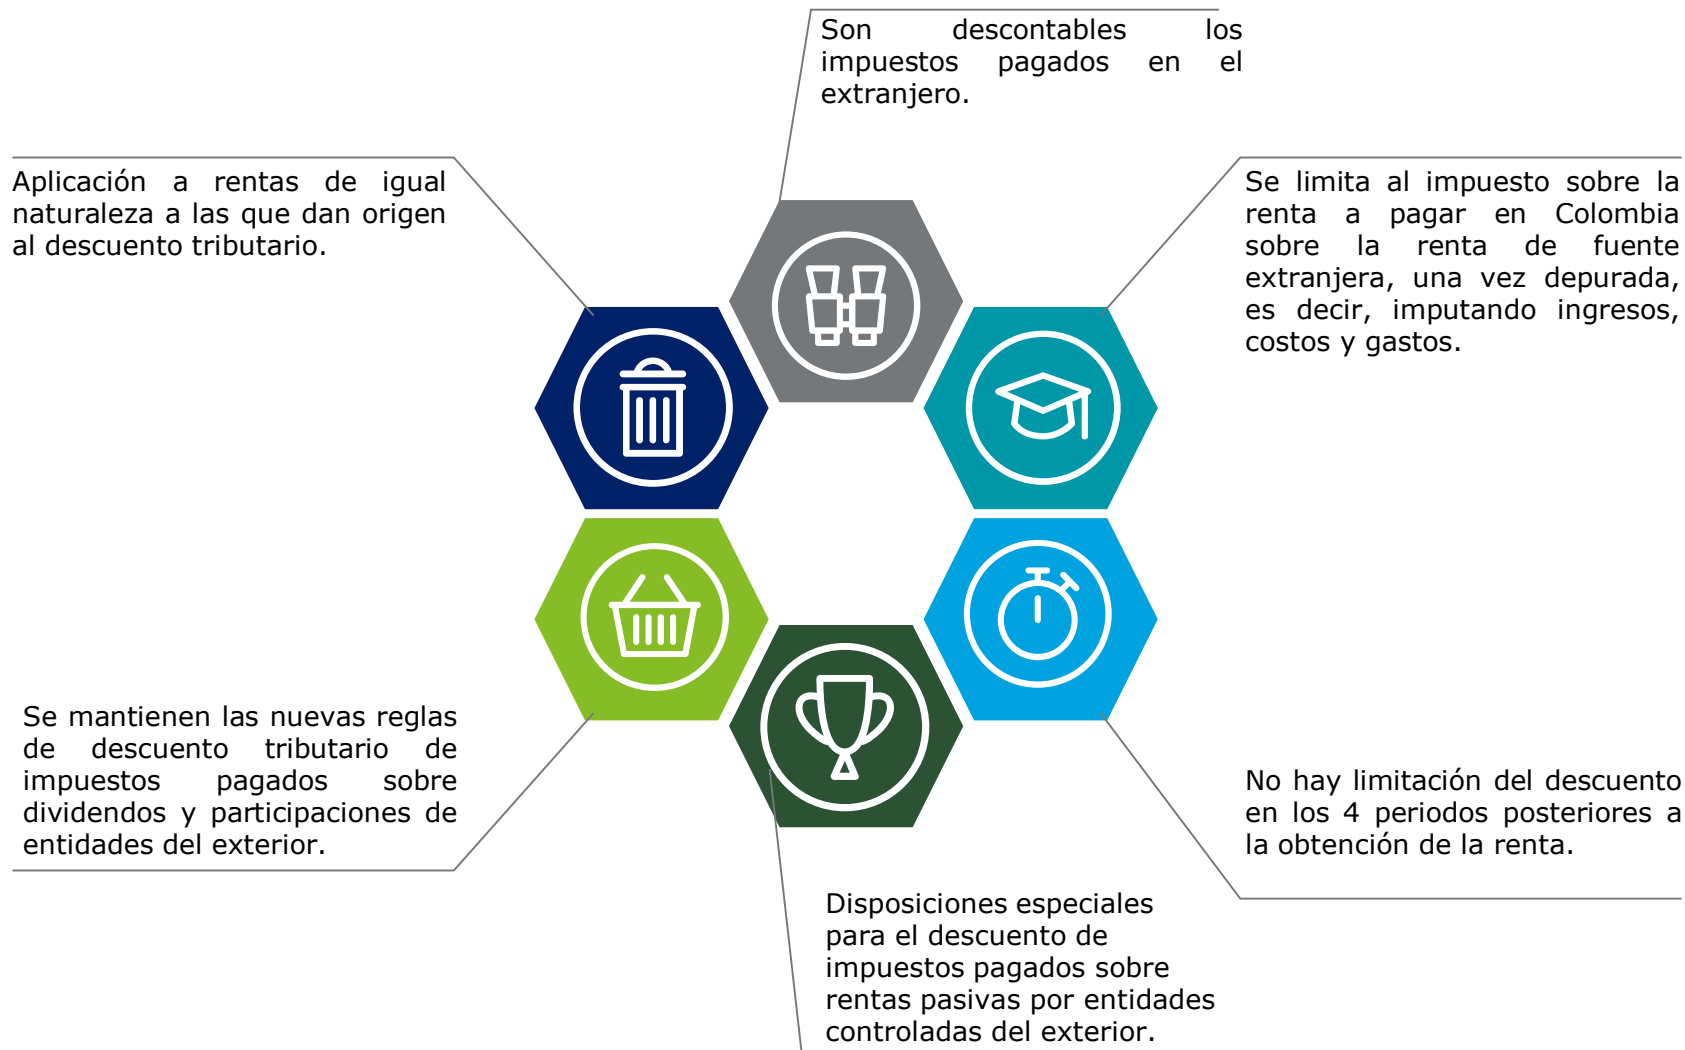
Son descontables los impuestos pagados en el extranjero.

Aplicación a rentas de igual naturaleza a las que dan origen al descuento tributario.

Se limita al impuesto sobre la renta a pagar en Colombia sobre la renta de fuente extranjera, una vez depurada, es decir, imputando ingresos, costos y gastos.

Se mantienen las nuevas reglas de descuento tributario de impuestos pagados sobre dividendos y participaciones de entidades del exterior.

No hay limitación del descuento en los 4 periodos posteriores a la obtención de la renta.

Disposiciones especiales para el descuento de impuestos pagados sobre rentas pasivas por entidades controladas del exterior.